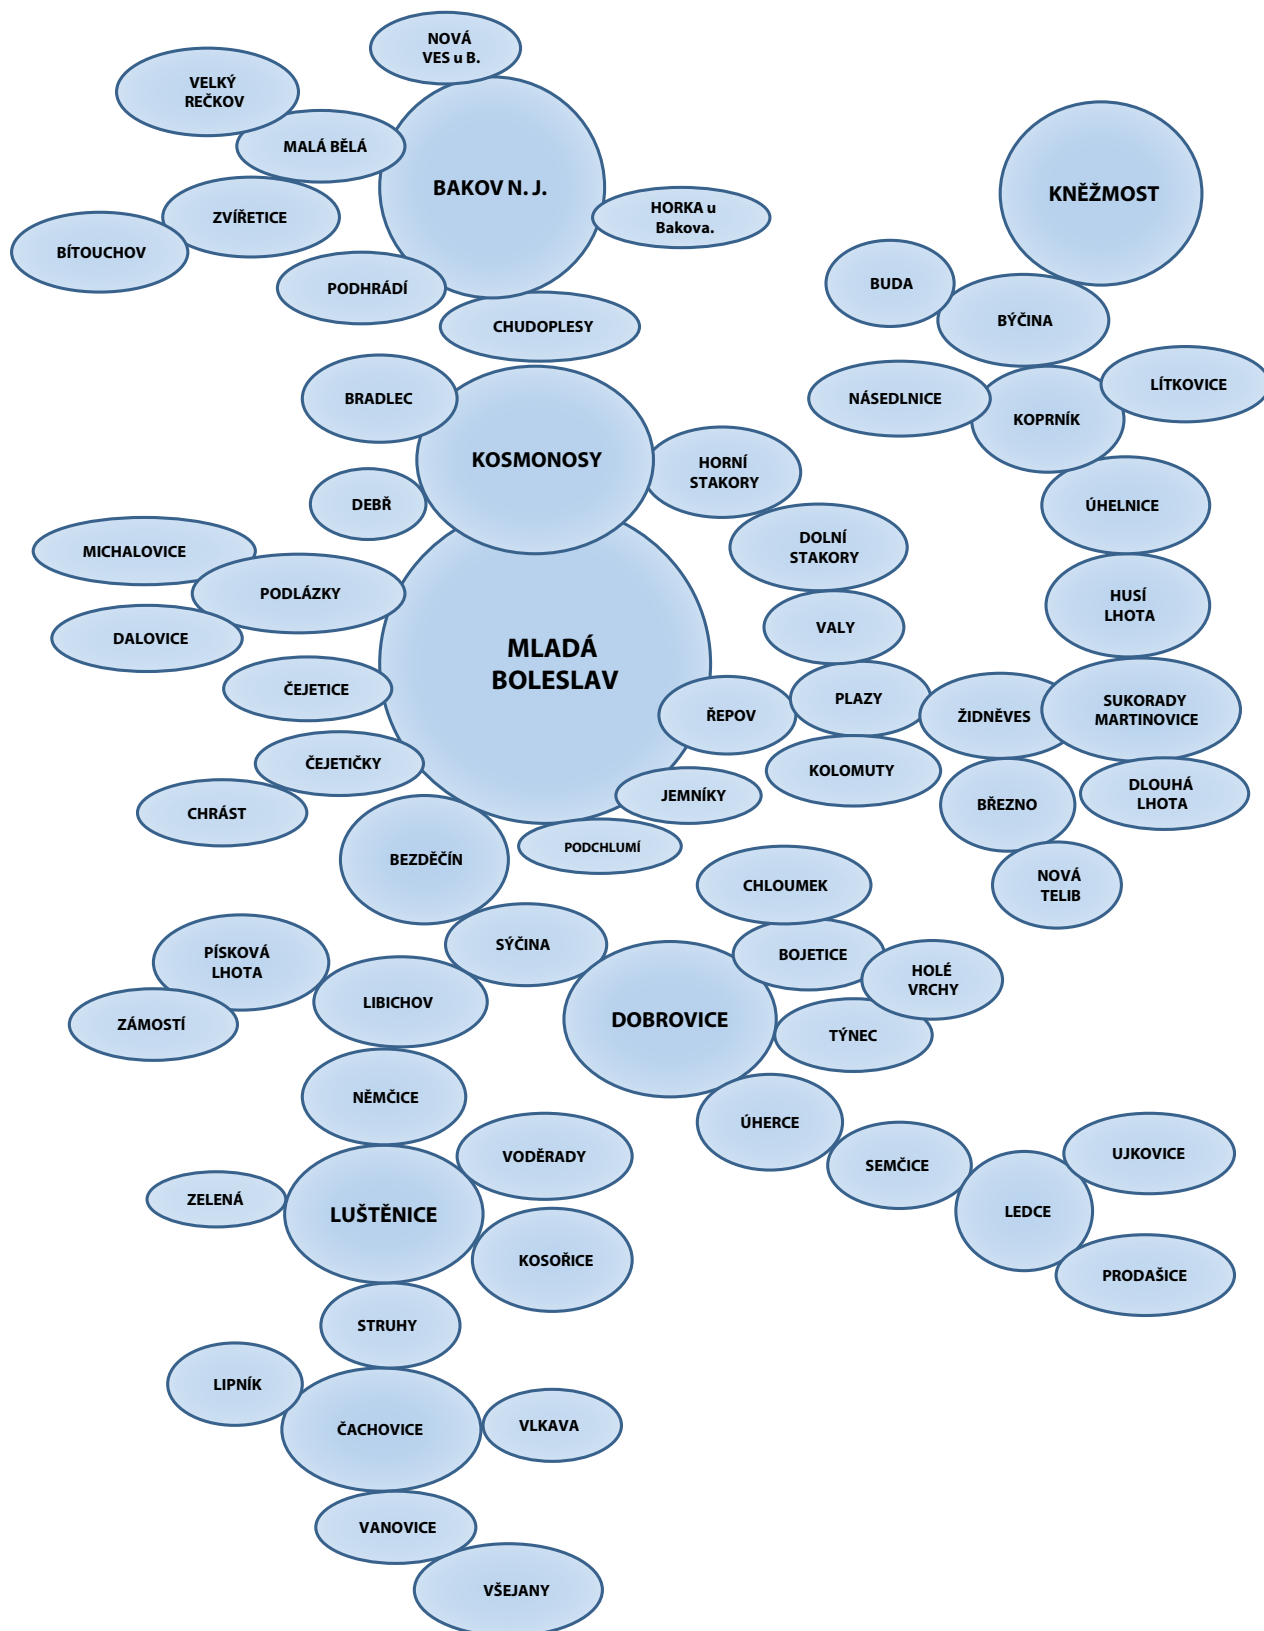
NOVÁ VES u B.

VELKÝ REČKOV

MALÁ BĚLÁ

BAKOV N. J.

ZVÍŘETICE

BÍTOUCHOV

HORKA u Bakova.

PODHRÁDÍ

CHUDOPLESY

KNĚŽMOST

BUDA

BÝČINA

NÁSEDLNICE

KOPRNÍK

LÍTKOVICE

BRADLEC

KOSMONOSY

HORNÍ STAKORY

DEBŘ

ÚHELNICE

DOLNÍ STAKORY

MICHALOVICE

PODLÁZKY

HUSÍ LHOTA

DALOVICE

MLADÁ BOLESLAV

VALY

ČEJETICE

ŘEPOV

PLAZY

ŽIDNĚVES

SUKORADY MARTINOVICE

ČEJETIČKY

KOLOMUTY

CHRÁST

JEMNÍKY

BŘEZNO

DLOUHÁ LHOTA

BEZDĚČÍN

PODCHLUMÍ

NOVÁ TELIB

CHLOUMEK

PÍSKOVÁ LHOTA

SÝČINA

BOJETICE

HOLÉ VRCHY

LIBICHOV

ZÁMOSTÍ

DOBROVICE

TÝNEC

NĚMČICE

ÚHERCE

VODĚRADY

UJKOVICE

SEMČICE

ZELENÁ

LUŠTĚNICE

LEDCE

KOSOŘICE

PRODAŠICE

STRUHY

LIPNÍK

ČACHOVICE

VLKAVA

VANOVICE

VŠEJANY